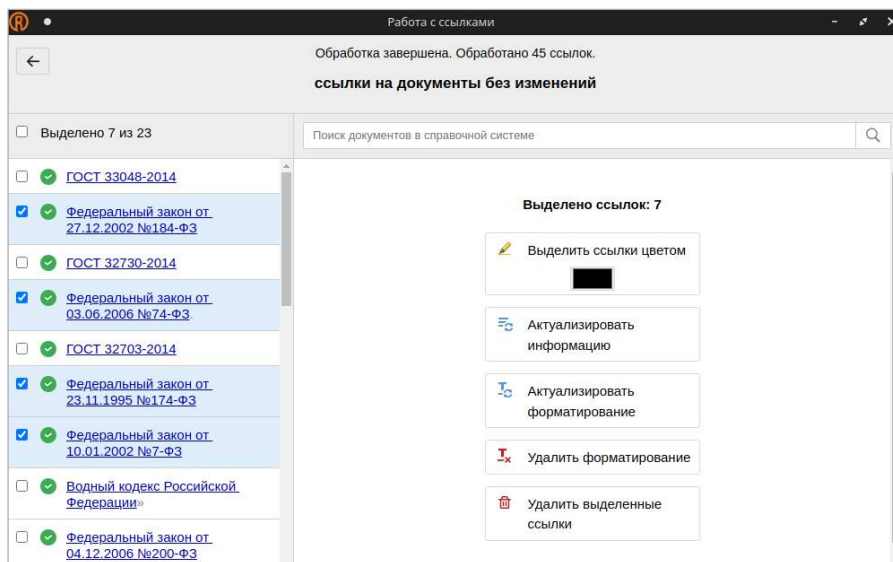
Работа с ссылками

Обработка завершена. Обработано 45 ссылок.

ссылки на документы без изменений

Выделено 7 из 23

Поиск документов в справочной системе

ГОСТ 33048-2014

Федеральный закон от 27.12.2002 №184-ФЗ

ГОСТ 32730-2014

Федеральный закон от 03.06.2006 №74-ФЗ

ГОСТ 32703-2014

Федеральный закон от 23.11.1995 №174-ФЗ

Федеральный закон от 10.01.2002 №7-ФЗ

Водный кодекс Российской Федерации»

Федеральный закон от 04.12.2006 №200-ФЗ

Выделено ссылок: 7

Выделить ссылки цветом

Актуализировать информацию

Актуализировать форматирование

Удалить форматирование

Удалить выделенные ссылки